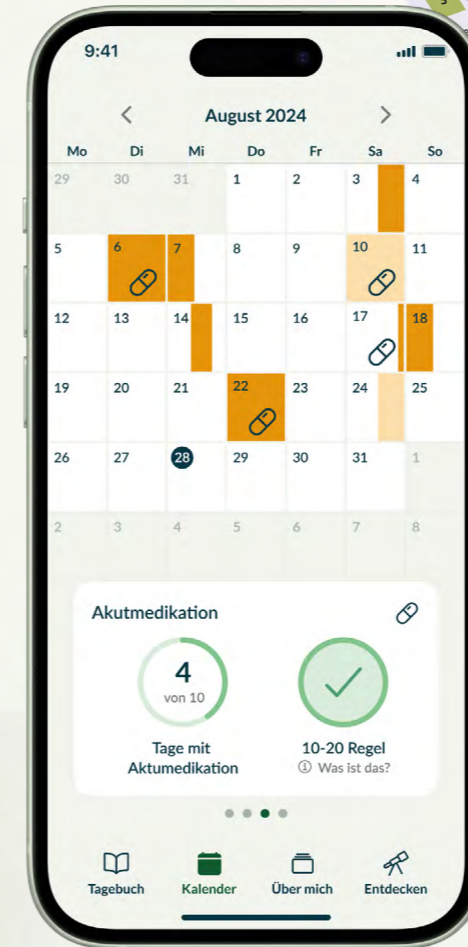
9:41

<

August 2024

>

| Mo | Di | Mi | Do | Fr | Sa | So |
|---|---|---|---|---|---|---|
| 29 | 30 | 31 | 1 | 2 | 3 | 4 |
| 5 | 6 | 7 | 8 | 9 | 10 | 11 |
| 12 | 13 | 14 | 15 | 16 | 17 | 18 |
| 19 | 20 | 21 | 22 | 23 | 24 | 25 |
| 26 | 27 | 28 | 29 | 30 | 31 | 1 |
| 2 | 3 | 4 | 5 | 6 | 7 | 8 |

Akutmedikation

4
von 10

Tage mit Aktumedikation

10-20 Regel
ⓘ Was ist das?

Tagebuch

Kalender

Über mich

Entdecken